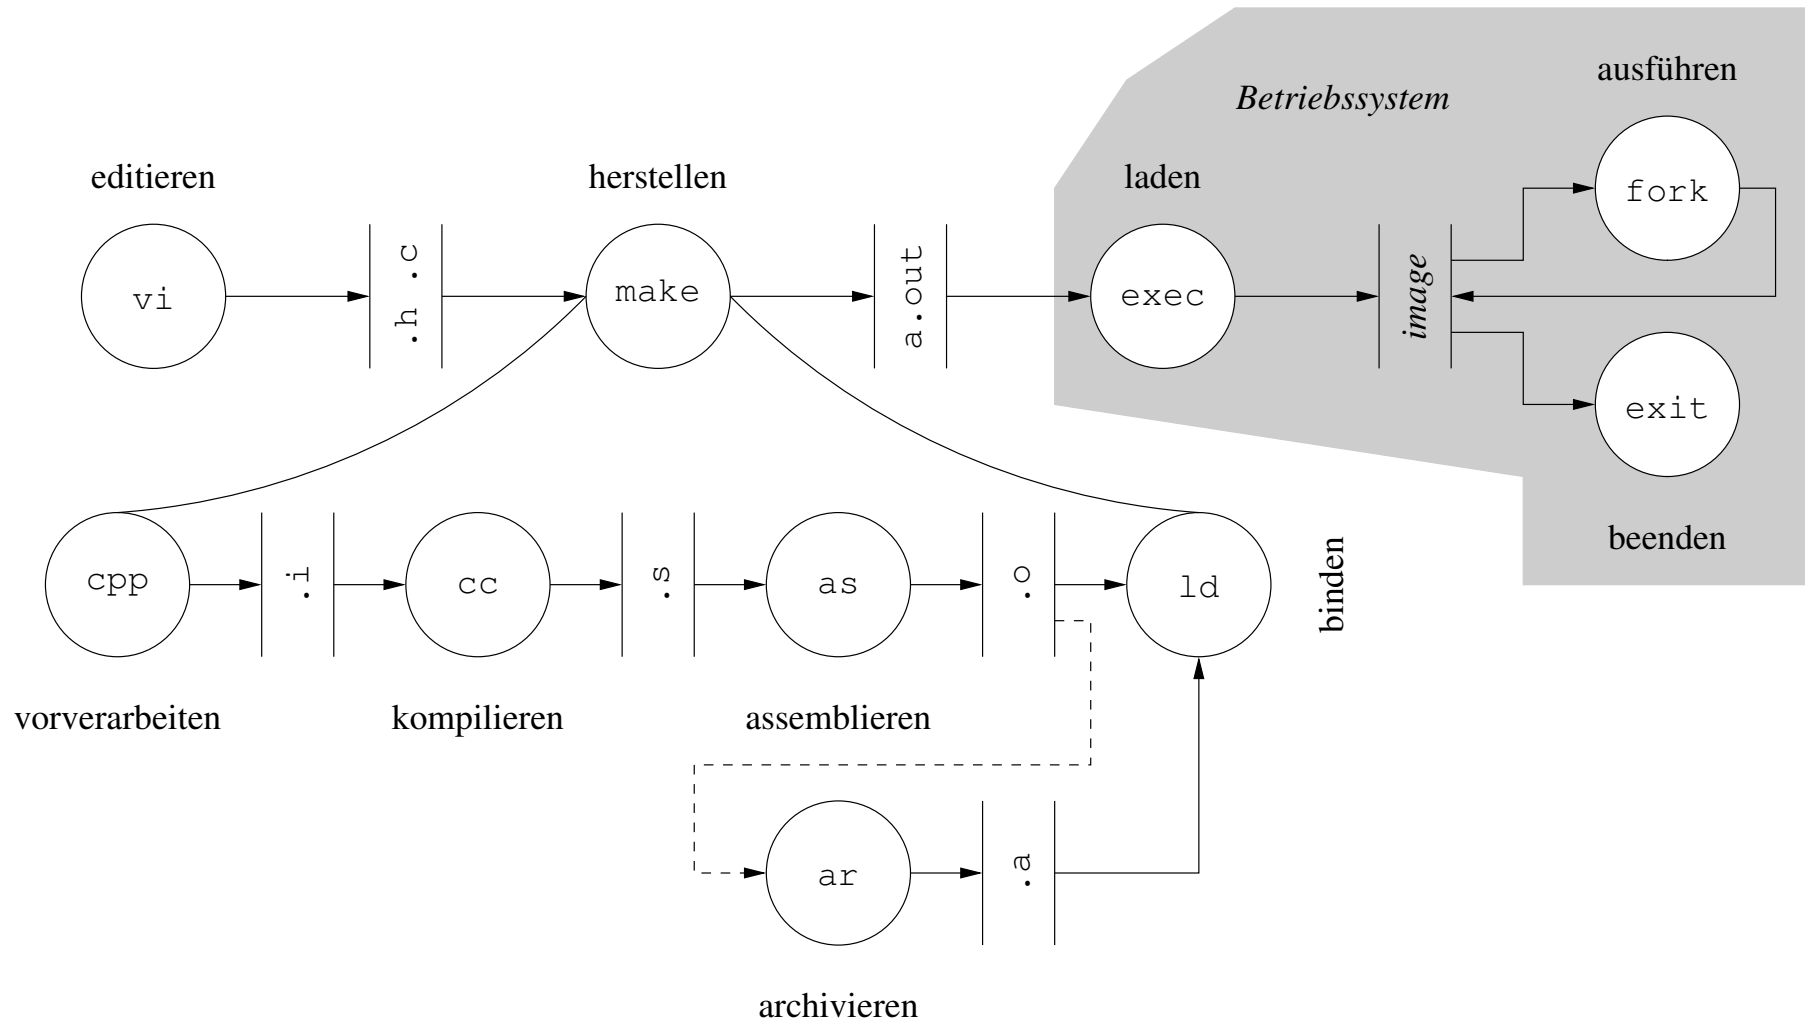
Betriebssystem

ausführen

editieren

herstellen

laden

fork

vi

.h .c

make

a.out

exec

image

exit

beenden

cpp

.i

cc

.s

as

.o

ld

binden

vorverarbeiten

kompilieren

assemblieren

ar

.a

archivieren